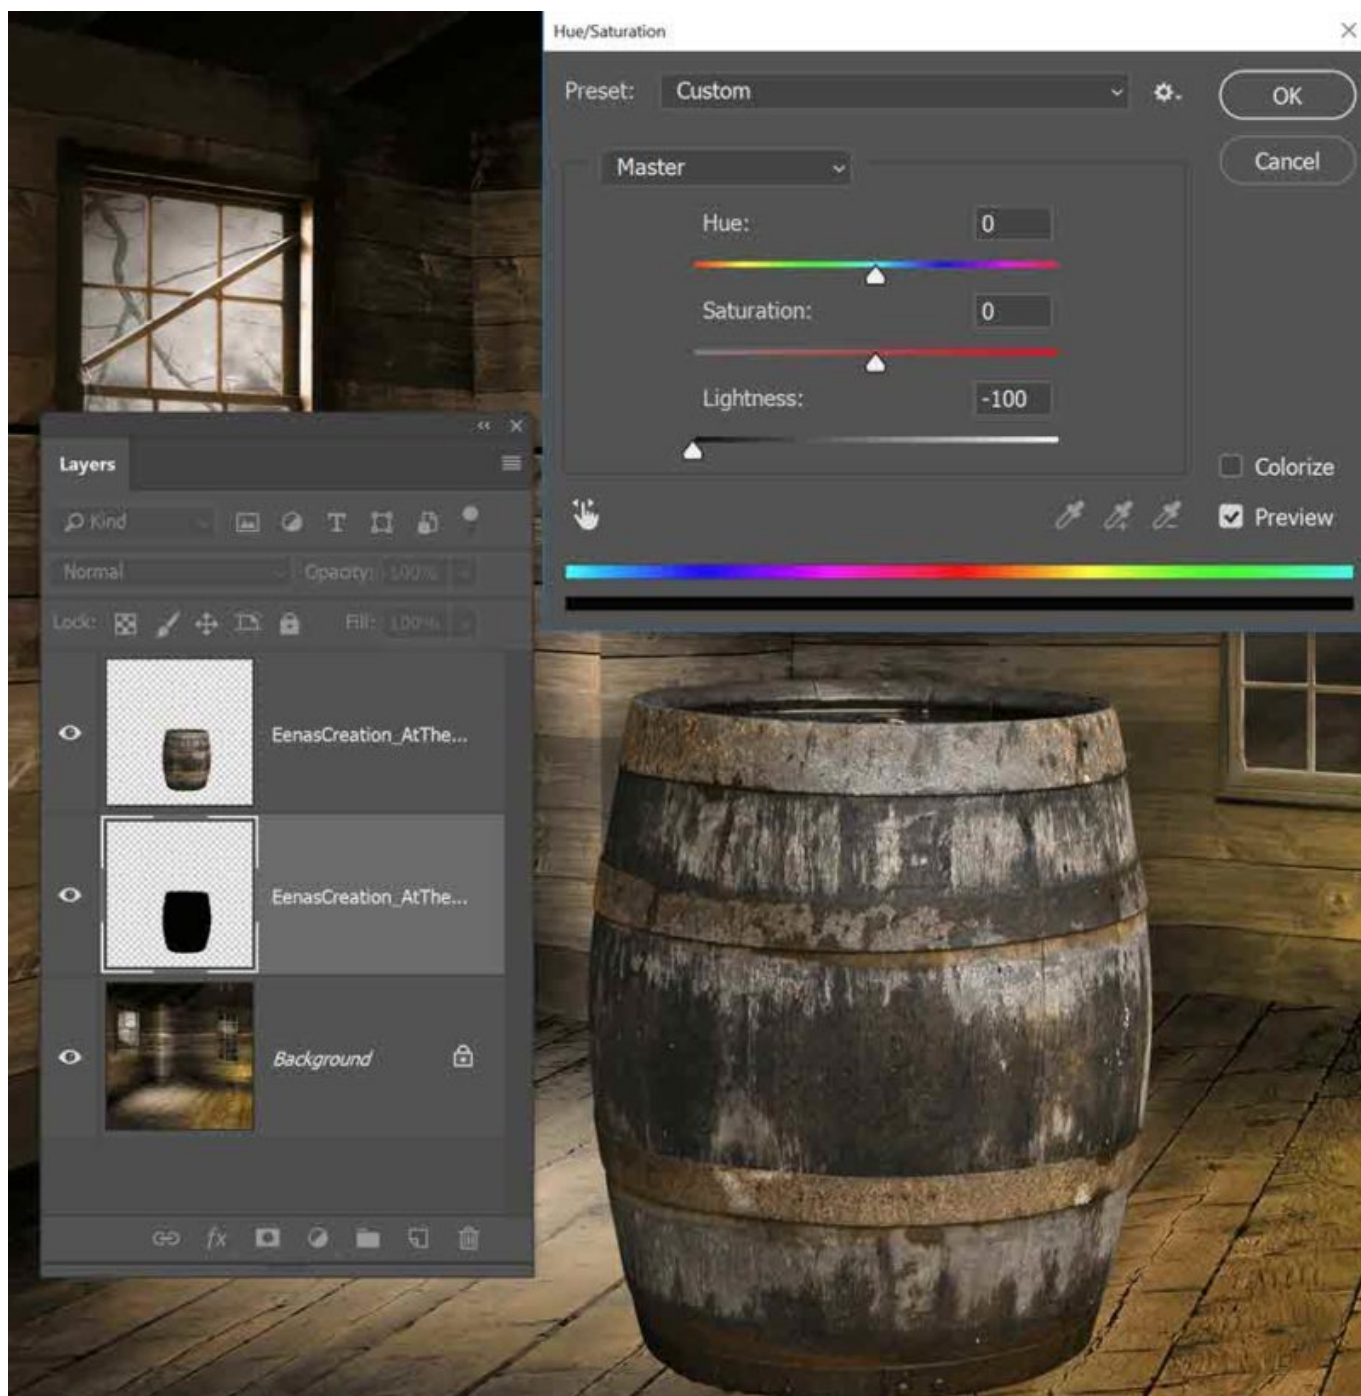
Hue/Saturation

Preset: Custom

OK

Cancel

Master

Hue: 0

Saturation: 0

Lightness: -100

Colorize

Preview

Layers

Kind

Normal

Opacity: 100%

Lock:

Fill: 100%

EenasCreation_AtThe...

EenasCreation_AtThe...

Background